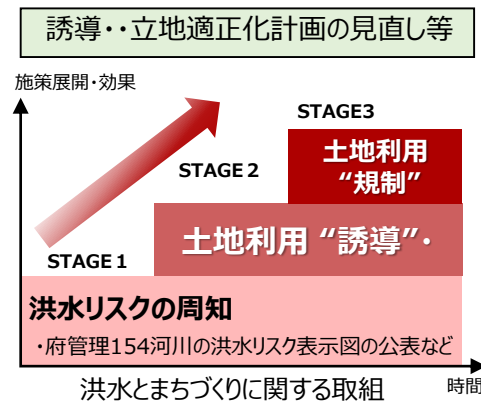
誘導・・立地適正化計画の見直し等

施策展開・効果

STAGE3

土地利用
"規制"

STAGE 2

土地利用"誘導"・

STAGE 1

洪水リスクの周知

・府管理154河川の洪水リスク表示図の公表など

洪水とまちづくりに関する取組

時間